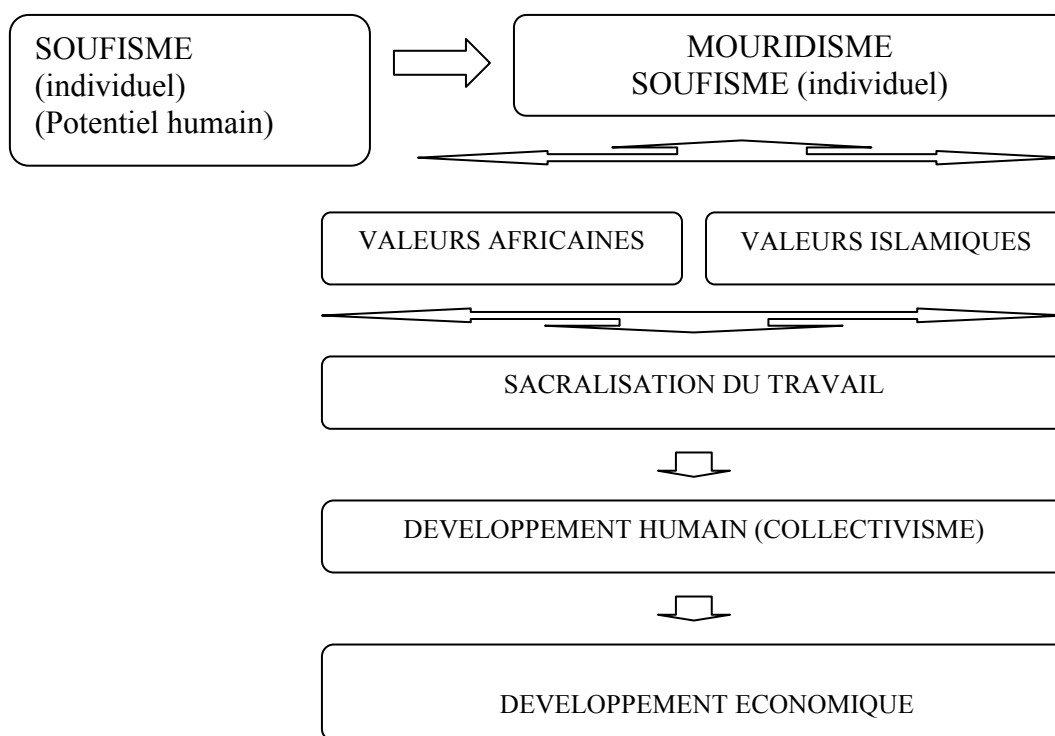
SOUFISME
(individuel)
(Potentiel humain)

MOURIDISME
SOUFISME (individuel)

VALEURS AFRICAINES

VALEURS ISLAMIQUES

SACRALISATION DU TRAVAIL

DEVELOPPEMENT HUMAIN (COLLECTIVISME)

DEVELOPPEMENT ECONOMIQUE